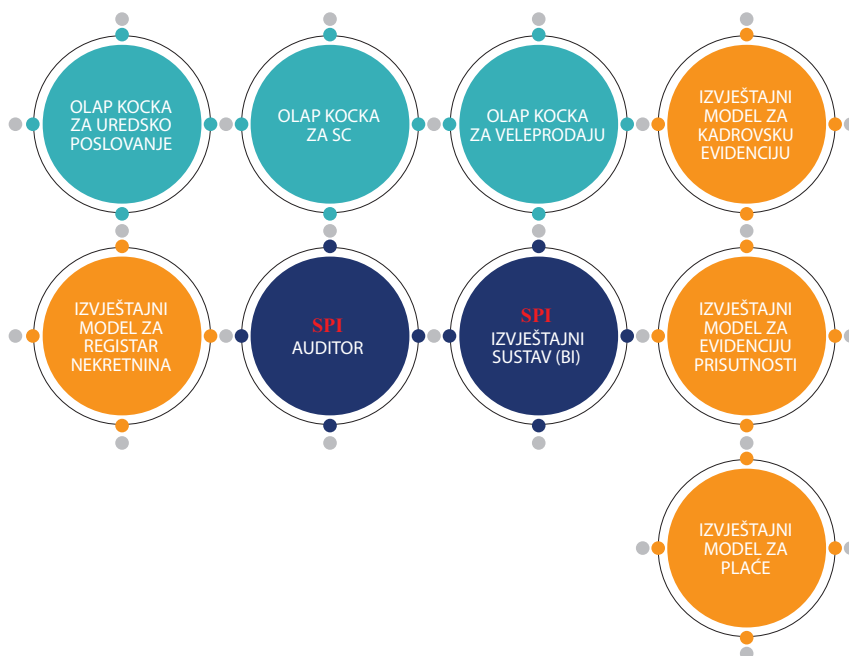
OLAP KOCKA ZA UREDSKO POSLOVANJE

OLAP KOCKA ZA SC

OLAP KOCKA ZA VELEPRODAJU

IZVJEŠTAJNI MODEL ZA KADROVSKU EVIDENCIJU

IZVJEŠTAJNI MODEL ZA REGISTAR NEKRETNINA

SPI AUDITOR

SPI IZVJEŠTAJNI SUSTAV (BI)

IZVJEŠTAJNI MODEL ZA EVIDENCIJU PRISUTNOSTI

IZVJEŠTAJNI MODEL ZA PLAĆE